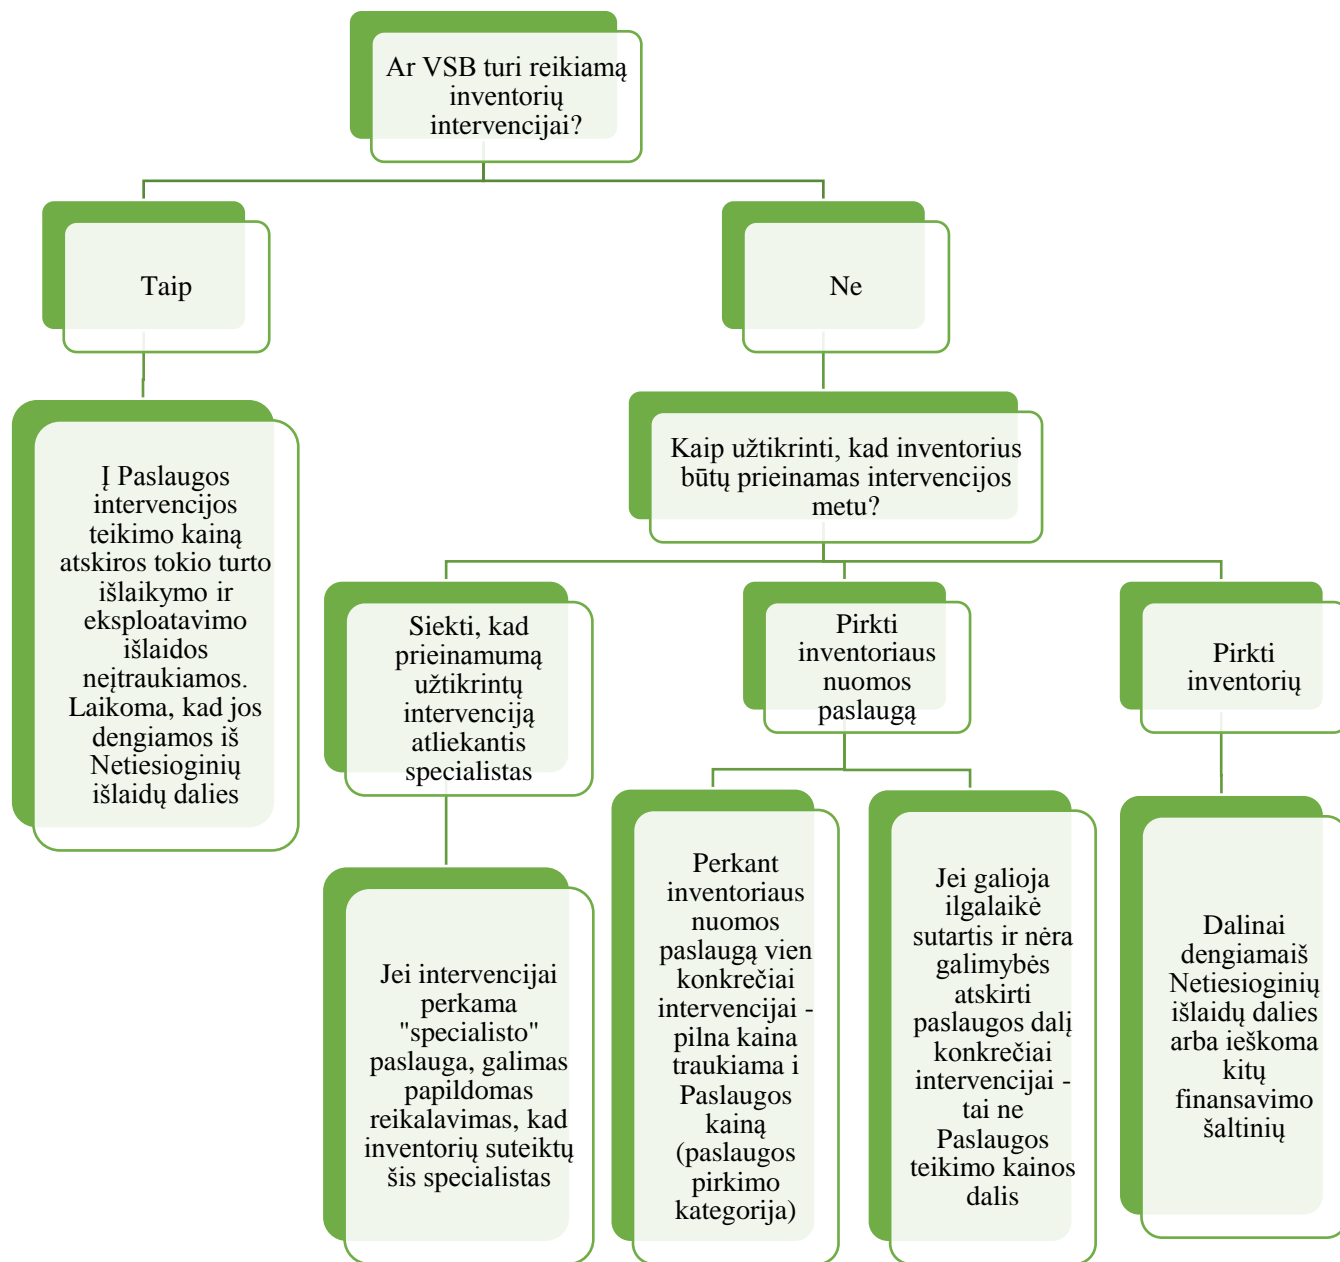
Ar VSB turi reikiamą inventorių intervencijai?

Taip

Ne

Į Paslaugos intervencijos teikimo kainą atskiros tokio turto išlaikymo ir eksploatavimo išlaidos neįtraukiamos. Laikoma, kad jos dengiamos iš Netiesioginių išlaidų dalies

Kaip užtikrinti, kad inventorius būtų prieinamas intervencijos metu?

Siekti, kad prieinamumą užtikrintų intervenciją atliekantis specialistas

Pirkti inventoriaus nuomos paslaugą

Pirkti inventorių

Jei intervencijai perkama "specialisto" paslauga, galimas papildomas reikalavimas, kad inventorių suteiktų šis specialistas

Perkant inventoriaus nuomos paslaugą vien konkrečiai intervencijai - pilna kaina traukiama i Paslaugos kainą (paslaugos pirkimo kategorija)

Jei galioja ilgalaikė sutartis ir nėra galimybės atskirti paslaugos dalį konkrečiai intervencijai - tai ne Paslaugos teikimo kainos dalis

Dalinai dengiamaiš Netiesioginių išlaidų dalies arba ieškoma kitų finansavimo šaltinių